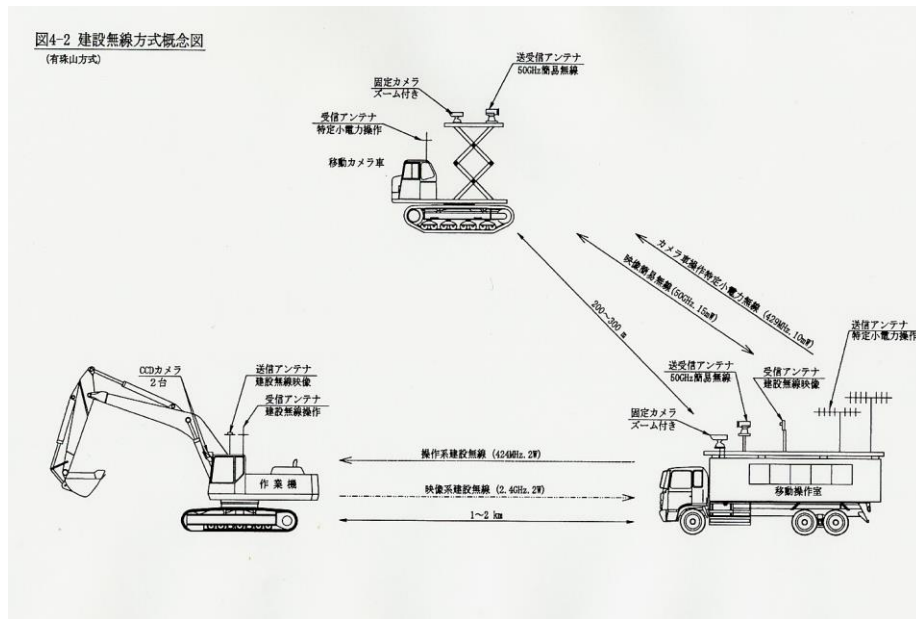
図4-2 建設無線方式概念図
(有珠山方式)

固定カメラ
ズーム付き

送受信アンテナ
50GHz簡易無線

受信アンテナ
特定小電力操作

移動カメラ車

カメラ車操作特定小電力無線 (429MHz, 10mW)

映像簡易無線 (50GHz, 15mW)

200～300 m

送信アンテナ
特定小電力操作

送受信アンテナ
50GHz簡易無線

受信アンテナ
建設無線映像

CCDカメラ
2台

送信アンテナ
建設無線映像

受信アンテナ
建設無線操作

固定カメラ
ズーム付き

作業機

操作系建設無線 (424MHz, 2W)

映像系建設無線 (2.4GHz, 2W)

1～2 km

移動操作室